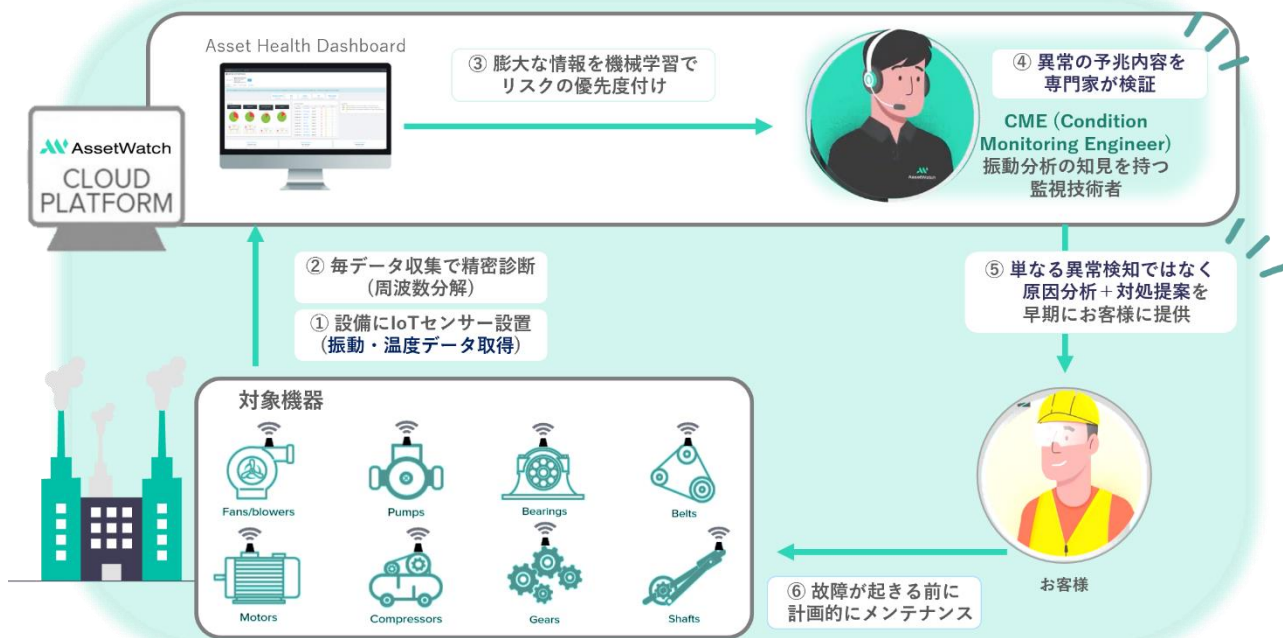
Asset Health Dashboard

③ 膨大な情報を機械学習で
リスクの優先度付け

④ 異常の予兆内容を
専門家が検証

CME (Condition Monitoring Engineer)
振動分析の知見を持つ
監視技術者

AssetWatch
CLOUD PLATFORM

② 毎データ収集で精密診断
(周波数分解)

① 設備にIoTセンサー設置
(振動・温度データ取得)

⑤ 単なる異常検知ではなく
原因分析＋対処提案を
早期にお客様に提供

対象機器

Fans/blowers

Pumps

Bearings

Belts

Motors

Compressors

Gears

Shafts

お客様

⑥ 故障が起きる前に
計画的にメンテナンス